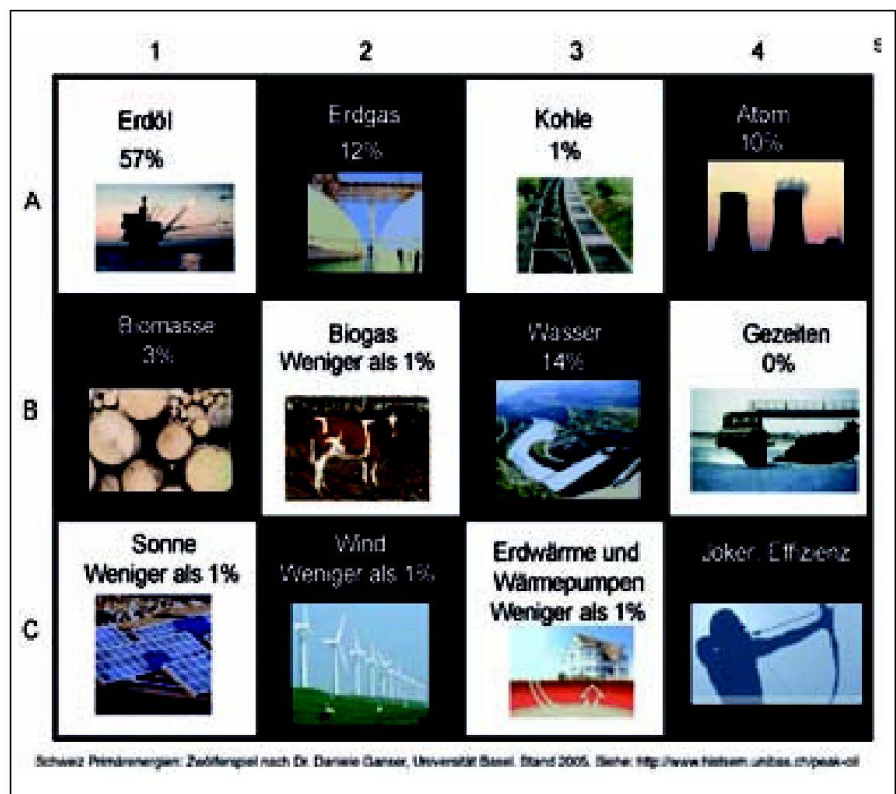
1 2 3 4

A
Erdöl
57%

Erdgas
12%

Kohle
1%

Atom
10%

B
Biomasse
3%

Biogas
Weniger als 1%

Wasser
14%

Gezeiten
0%

C
Sonne
Weniger als 1%

Wind
Weniger als 1%

Erdwärme und Wärmepumpen
Weniger als 1%

Joker: Effizienz

Schweiz Primärenergien: Zwölferspiel nach Dr. Daniele Ganser, Universität Basel. Stand 2005. Siehe: http://www.histsem.unibas.ch/peak-oil